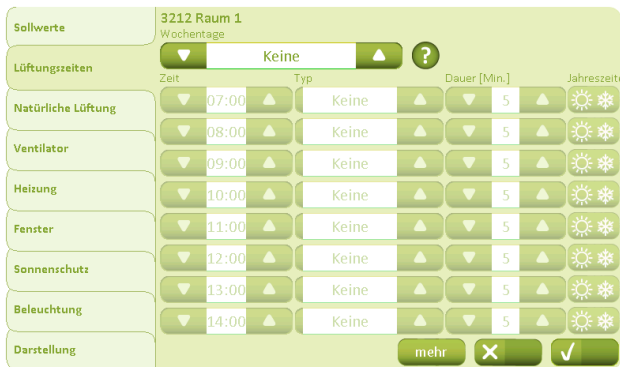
Sollwerte

Lüftungszeiten

Natürliche Lüftung

Ventilator

Heizung

Fenster

Sonnenschutz

Beleuchtung

Darstellung

3212 Raum 1
Wochentage

Keine

?

| Zeit | Typ | Dauer [Min.] | Jahreszeit |
|---|---|---|---|
| 07:00 | Keine | 5 | |
| 08:00 | Keine | 5 | |
| 09:00 | Keine | 5 | |
| 10:00 | Keine | 5 | |
| 11:00 | Keine | 5 | |
| 12:00 | Keine | 5 | |
| 13:00 | Keine | 5 | |
| 14:00 | Keine | 5 | |

mehr